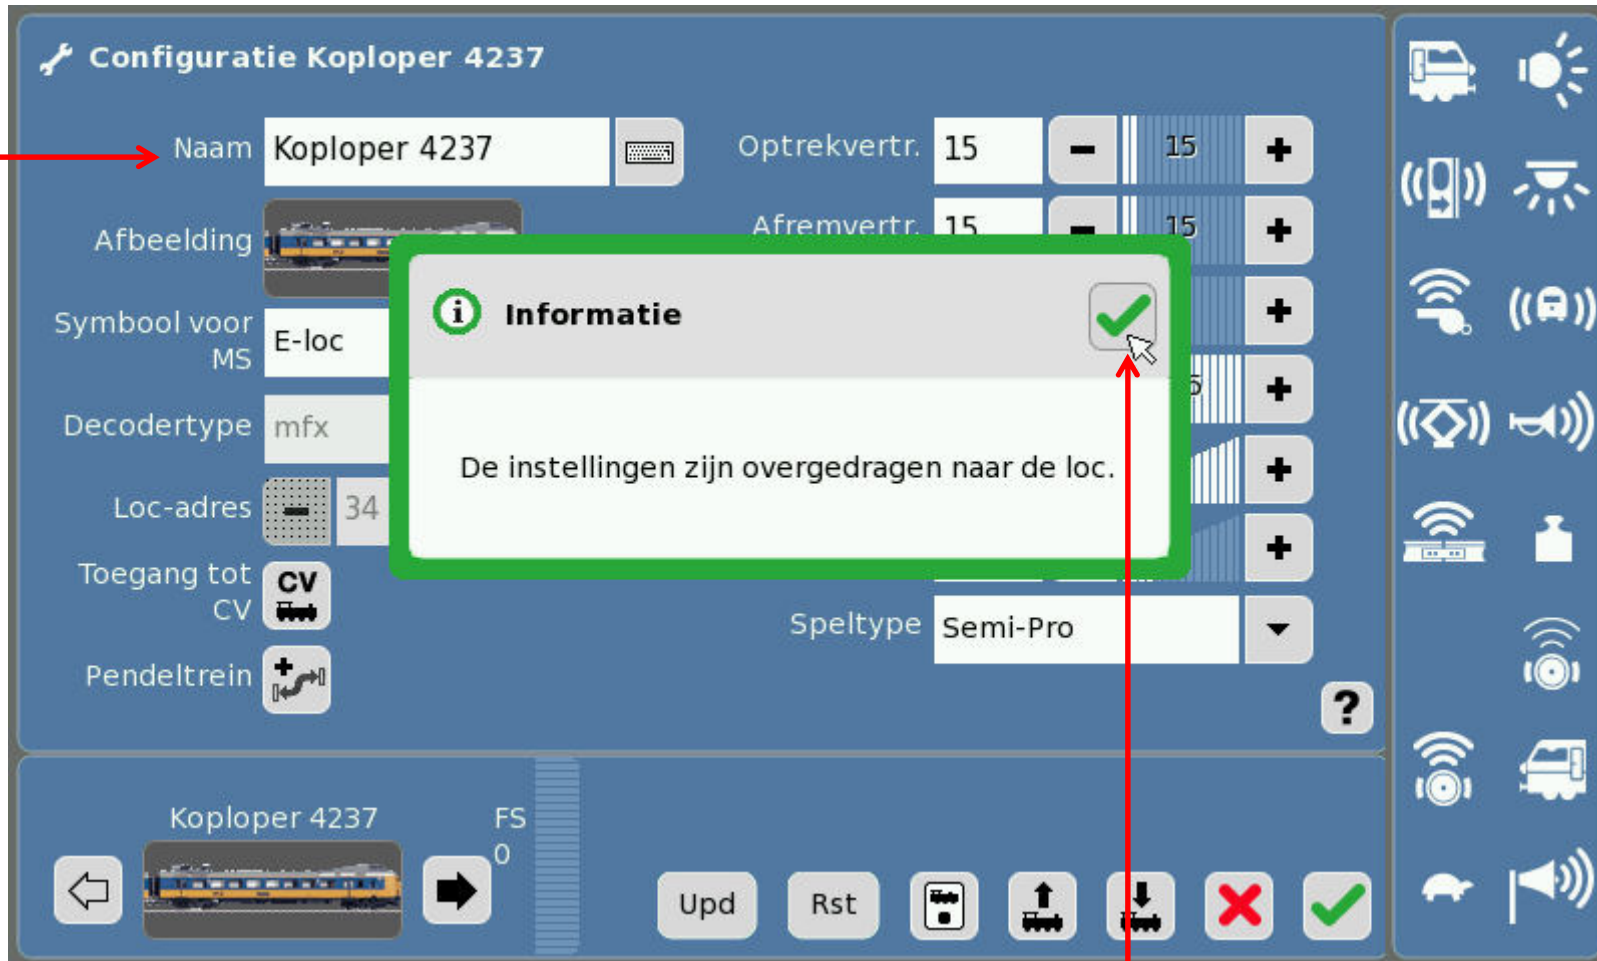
Configuratie Koploper 4237

Naam Koploper 4237

Afbeelding

Symbool voor MS E-loc

Decodertype mfx

Loc-adres 34

Toegang tot CV CV

Pendeltrein

Optrekvertr. 15 15

Afremvertr. 15 15

Informatie

De instellingen zijn overgedragen naar de loc.

Speltype Semi-Pro

?

Koploper 4237

FS 0

Upd

Rst